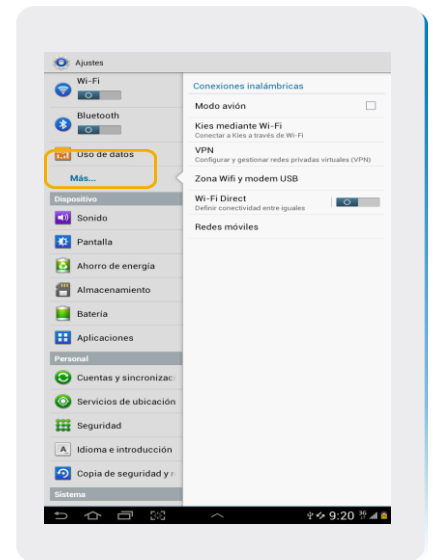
Ajustes

Wi-Fi

Bluetooth

Uso de datos

Más...

Dispositivo

Sonido

Pantalla

Ahorro de energía

Almacenamiento

Batería

Aplicaciones

Personal

Cuentas y sincronizac

Servicios de ubicación

Seguridad

Idioma e introducción

Copia de seguridad y r

Sistema

Conexiones inalámbricas

Modo avión

Kies mediante Wi-Fi
Conectar a Kies a través de Wi-Fi

VPN
Configurar y gestionar redes privadas virtuales (VPN)

Zona Wifi y modem USB

Wi-Fi Direct
Definir conectividad entre iguales

Redes móviles

9:20